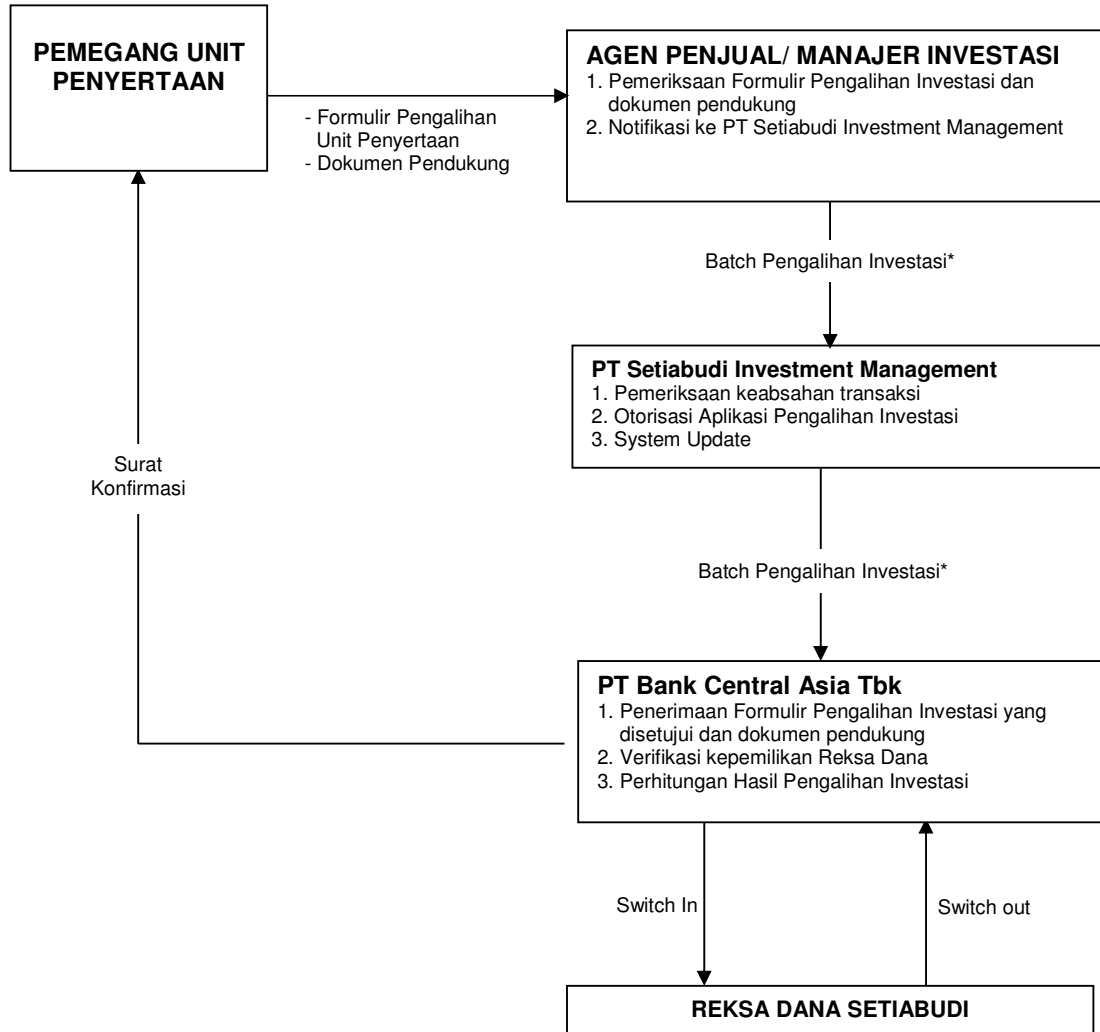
PEMEGANG UNIT PENYERTAAN

- Formulir Pengalihan Unit Penyertaan
- Dokumen Pendukung

AGEN PENJUAL/ MANAJER INVESTASI
1. Pemeriksaan Formulir Pengalihan Investasi dan dokumen pendukung
2. Notifikasi ke PT Setiabudi Investment Management

Batch Pengalihan Investasi*

PT Setiabudi Investment Management
1. Pemeriksaan keabsahan transaksi
2. Otorisasi Aplikasi Pengalihan Investasi
3. System Update

Surat Konfirmasi

Batch Pengalihan Investasi*

PT Bank Central Asia Tbk
1. Penerimaan Formulir Pengalihan Investasi yang disetujui dan dokumen pendukung
2. Verifikasi kepemilikan Reksa Dana
3. Perhitungan Hasil Pengalihan Investasi

Switch In

Switch out

REKSA DANA SETIABUDI